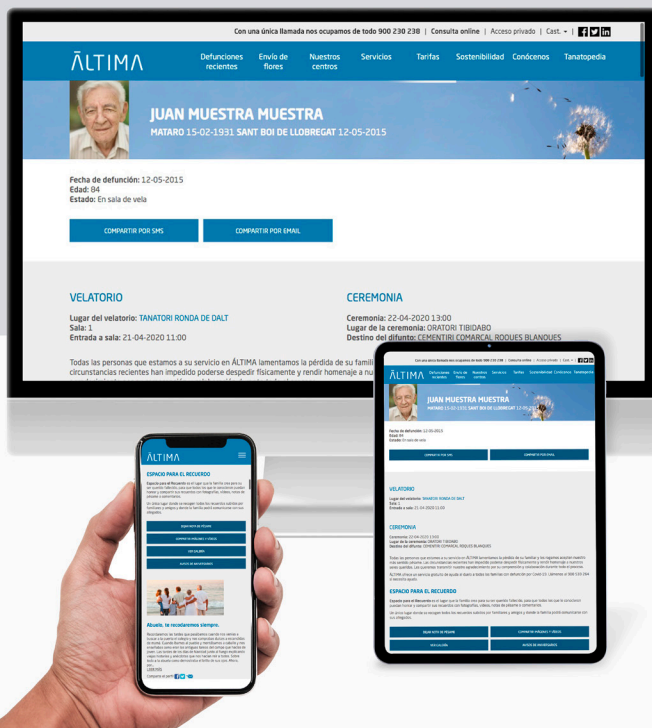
Con una única llamada nos ocupamos de todo 900 230 238 | Consulta online | Acceso privado | Cast.

ĀLTIMA

Defunciones recientes
Envío de flores
Nuestros centros
Servicios
Tarifas
Sostenibilidad
Conócenos
Tanatopedia

JUAN MUESTRA MUESTRA
MATARO 15-02-1931 SANT BOI DE LLOBREGAT 12-05-2015

Fecha de defunción: 12-05-2015
Edad: 84
Estado: En sala de vela

COMPARTIR POR SMS
COMPARTIR POR EMAIL

VELATORIO
Lugar del velatorio: TANATORI RONDA DE DALT
Sala: 1
Entrada a sala: 21-04-2020 11:00

CEREMONIA
Ceremonia: 22-04-2020 13:00
Lugar de la ceremonia: ORATORI TIBIDABO
Destino del difunto: CEMENTIRI COMARCAL ROQUES BLANQUES

Todas las personas que estamos a su servicio en ĀLTIMA lamentamos la pérdida de su famili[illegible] circunstancias recientes han impedido poderse despedir físicamente y rendir homenaje a nu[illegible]

ĀLTIMA

ESPACIO PARA EL RECUERDO

DEJAR TEXTO DE PÉSAME
COMPARTIR IMÁGENES Y VÍDEOS
VER GALERÍA
AVISOS DE NOVEDADES

Abuelo, te recordaremos siempre.

ĀLTIMA

JUAN MUESTRA MUESTRA
MATARO 15-02-1931 SANT BOI DE LLOBREGAT 12-05-2015

Fecha de defunción: 12-05-2015
Edad: 84
Estado: En sala de vela

COMPARTIR POR SMS
COMPARTIR POR EMAIL

VELATORIO
Lugar del velatorio: TANATORI RONDA DE DALT
Sala: 1
Entrada a sala: 21-04-2020 11:00

CEREMONIA
Ceremonia: 22-04-2020 13:00
Lugar de la ceremonia: ORATORI TIBIDABO
Destino del difunto: CEMENTIRI COMARCAL ROQUES BLANQUES

ESPACIO PARA EL RECUERDO

DEJAR TEXTO DE PÉSAME
COMPARTIR IMÁGENES Y VÍDEOS
VER GALERÍA
AVISOS DE NOVEDADES